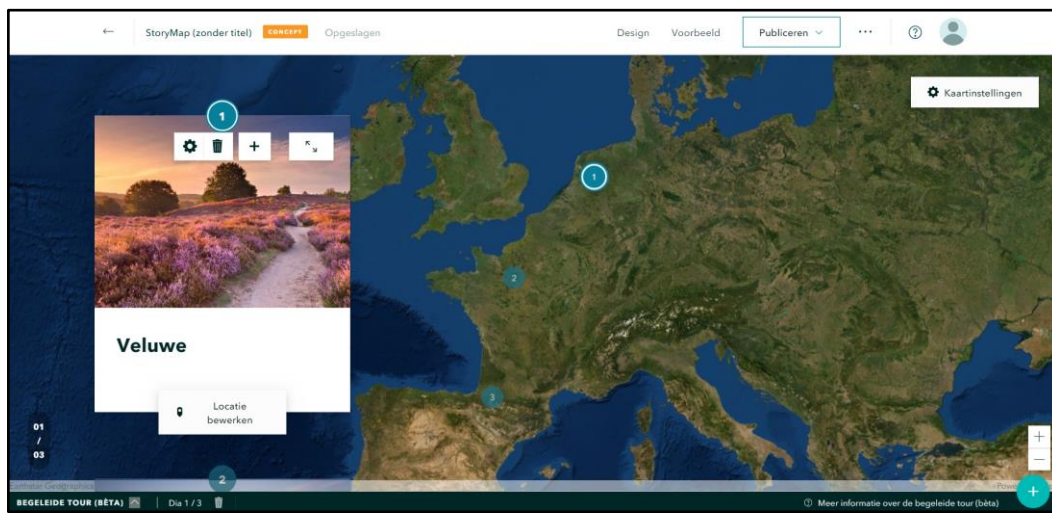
←
StoryMap (zonder titel)
CONCEPT
Opgeslagen
Design
Voorbeeld
Publiceren
···
?

Kaartinstellingen

1

1

2

3

Veluwe

Locatie bewerken

01
/
03

2

Earthstar Geographics

+
−

Powe

BEGELEIDE TOUR (BÈTA)
Dia 1 / 3

Meer informatie over de begeleide tour (bèta)

+